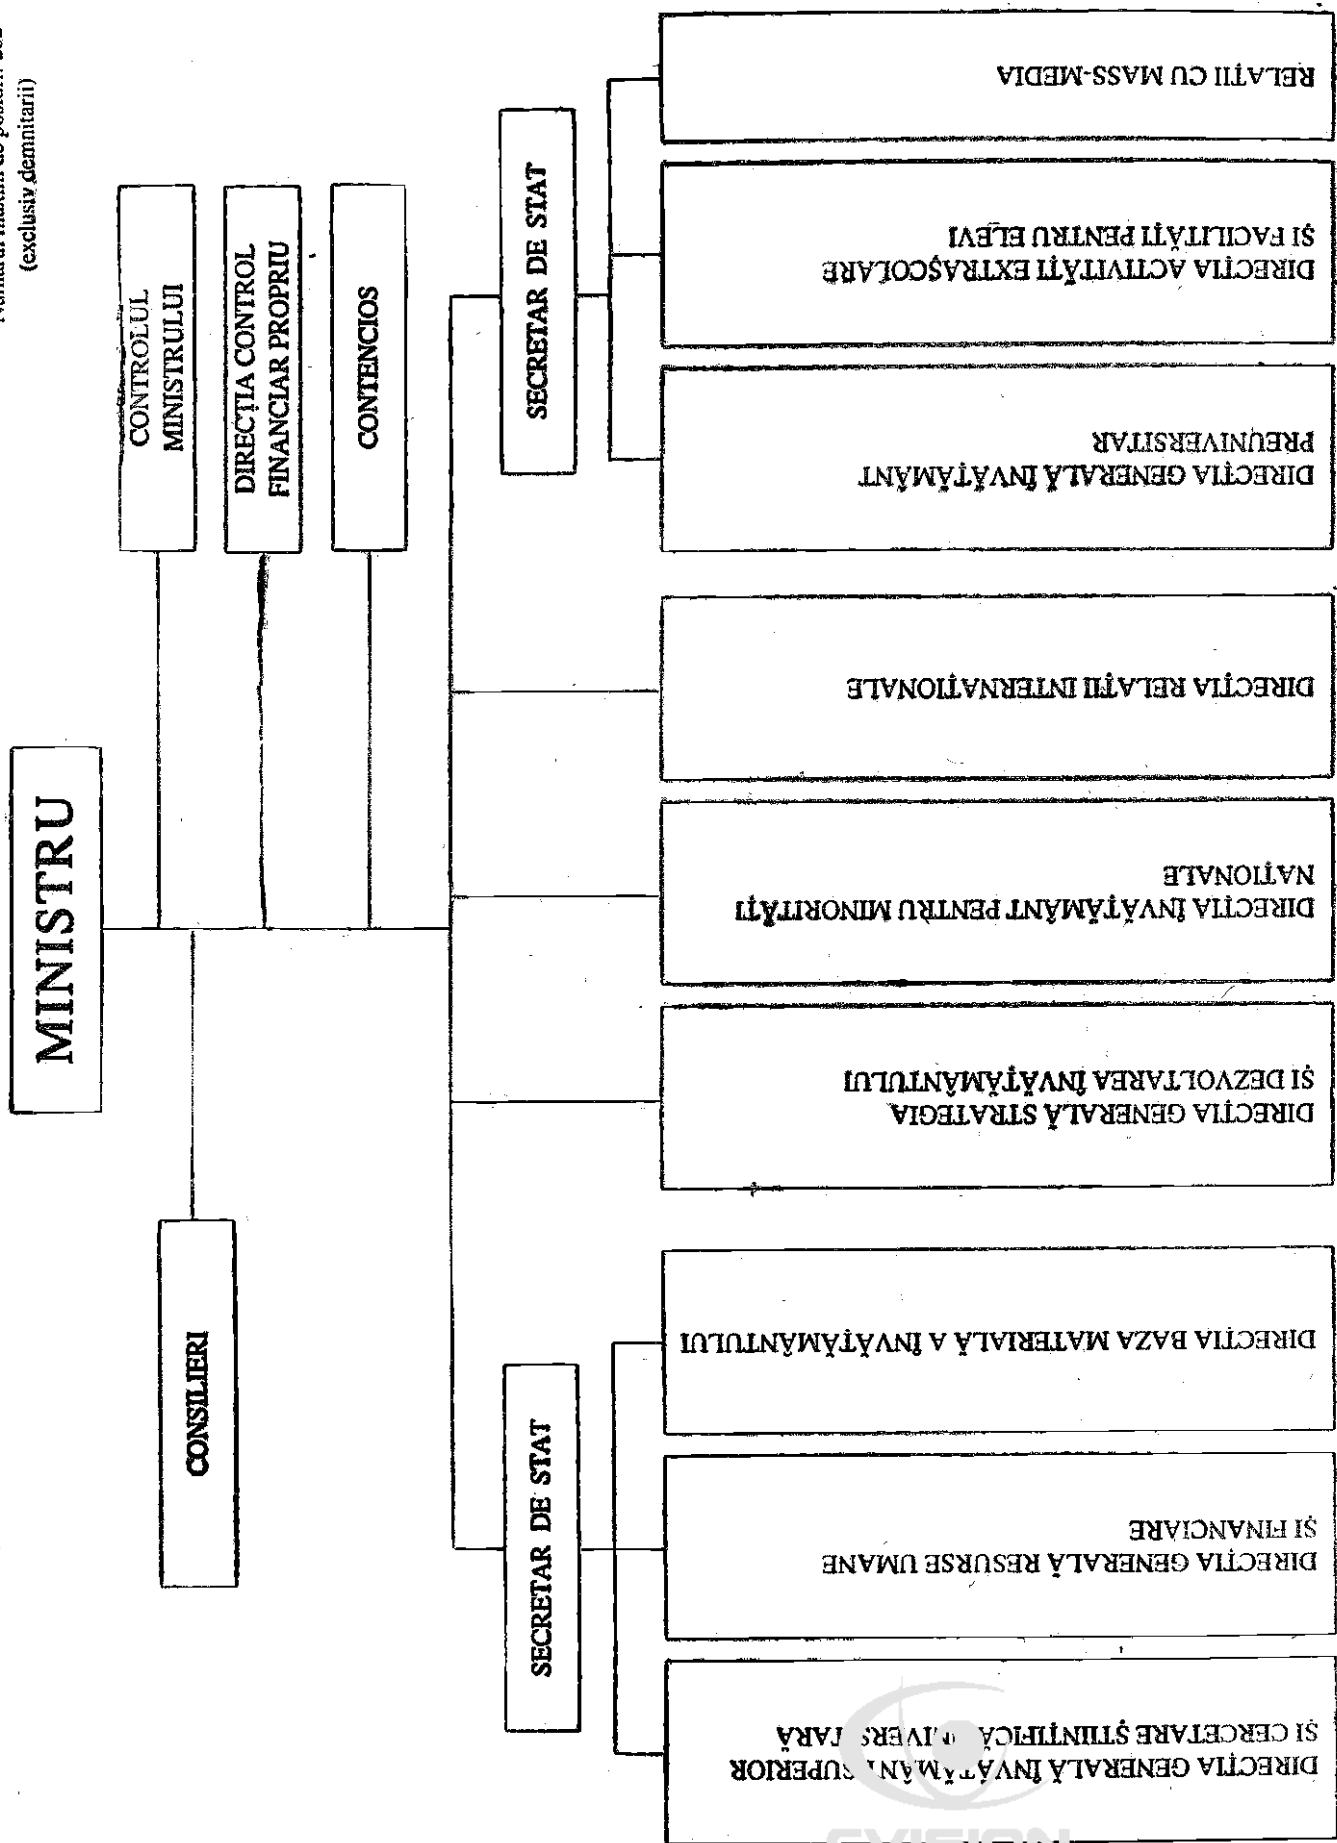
Numărul maxim de posturi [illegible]
(exclusiv demnitarii)

MINISTRU

CONTROLUL MINISTRULUI

DIRECȚIA CONTROL FINANCIAR PROPRIU

CONTENCIOS

CONSILIERI

SECRETAR DE STAT

RELAȚII CU MASS-MEDIA

DIRECȚIA ACTIVITĂȚI EXTRAȘCOLARE ȘI FACILITĂȚI PENTRU ELEVI

DIRECȚIA GENERALĂ ÎNVĂȚĂMÂNT PREUNIVERSITAR

DIRECȚIA RELAȚII INTERNAȚIONALE

DIRECȚIA ÎNVĂȚĂMÂNT PENTRU MINORITĂȚI NAȚIONALE

DIRECȚIA GENERALĂ STRATEGIA ȘI DEZVOLTAREA ÎNVĂȚĂMÂNTULUI

SECRETAR DE STAT

DIRECȚIA BAZA MATERIALĂ A ÎNVĂȚĂMÂNTULUI

DIRECȚIA GENERALĂ RESURSE UMANE ȘI FINANCIARE

DIRECȚIA GENERALĂ ÎNVĂ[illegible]ĂMÂN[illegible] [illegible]UPERIOR ȘI CERCETARE ȘTIINȚIFICĂ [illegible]IVERS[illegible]ARĂ